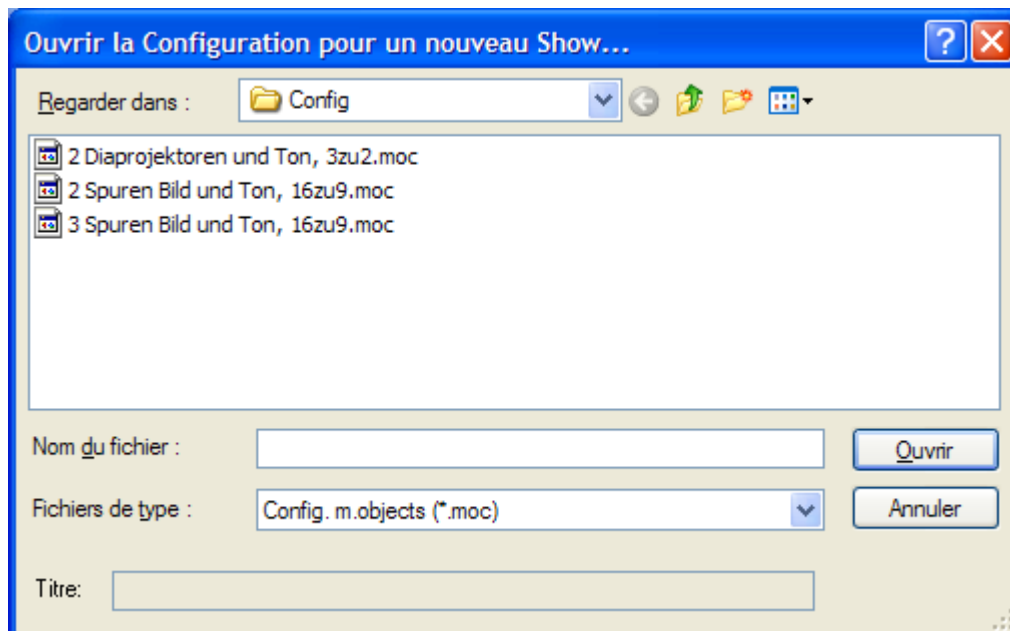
Ouvrir la Configuration pour un nouveau Show...

Regarder dans : Config

2 Diaprojektoren und Ton, 3zu2.moc
2 Spuren Bild und Ton, 16zu9.moc
3 Spuren Bild und Ton, 16zu9.moc

Nom du fichier :
Ouvrir

Fichiers de type : Config. m.objects (*.moc)
Annuler

Titre: